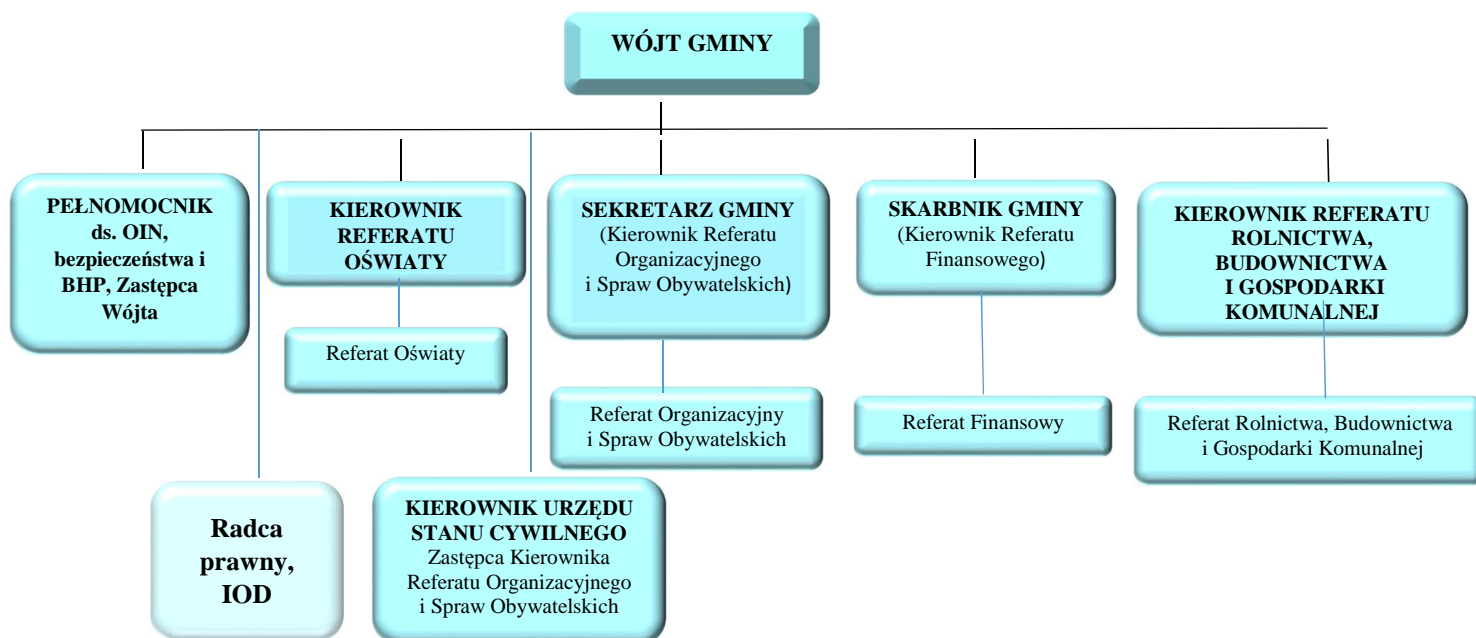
WÓJT GMINY

PEŁNOMOCNIK ds. OIN, bezpieczeństwa i BHP, Zastępca Wójta

KIEROWNIK REFERATU OŚWIATY

Referat Oświaty

SEKRETARZ GMINY (Kierownik Referatu Organizacyjnego i Spraw Obywatelskich)

Referat Organizacyjny i Spraw Obywatelskich

SKARBNIK GMINY (Kierownik Referatu Finansowego)

Referat Finansowy

KIEROWNIK REFERATU ROLNICTWA, BUDOWNICTWA I GOSPODARKI KOMUNALNEJ

Referat Rolnictwa, Budownictwa i Gospodarki Komunalnej

Radca prawny, IOD

KIEROWNIK URZĘDU STANU CYWILNEGO Zastępca Kierownika Referatu Organizacyjnego i Spraw Obywatelskich